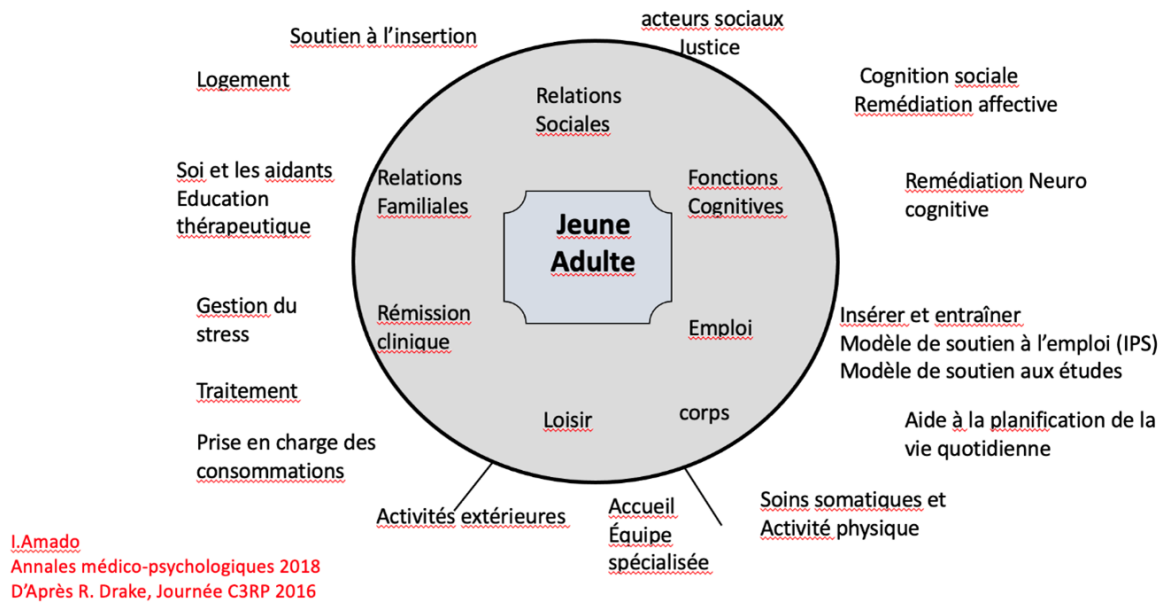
Soutien à l'insertion

acteurs sociaux
Justice

Logement

Cognition sociale
Remédiation affective

Relations
Sociales

Soi et les aidants
Education thérapeutique

Relations
Familiales

Fonctions
Cognitives

Remédiation Neuro cognitive

Jeune
Adulte

Gestion du stress

Rémission
clinique

Emploi

Insérer et entraîner
Modèle de soutien à l'emploi (IPS)
Modèle de soutien aux études

Traitement

Loisir

corps

Aide à la planification de la vie quotidienne

Prise en charge des consommations

Activités extérieures

Accueil
Équipe
spécialisée

Soins somatiques et
Activité physique

I.Amado
Annales médico-psychologiques 2018
D'Après R. Drake, Journée C3RP 2016